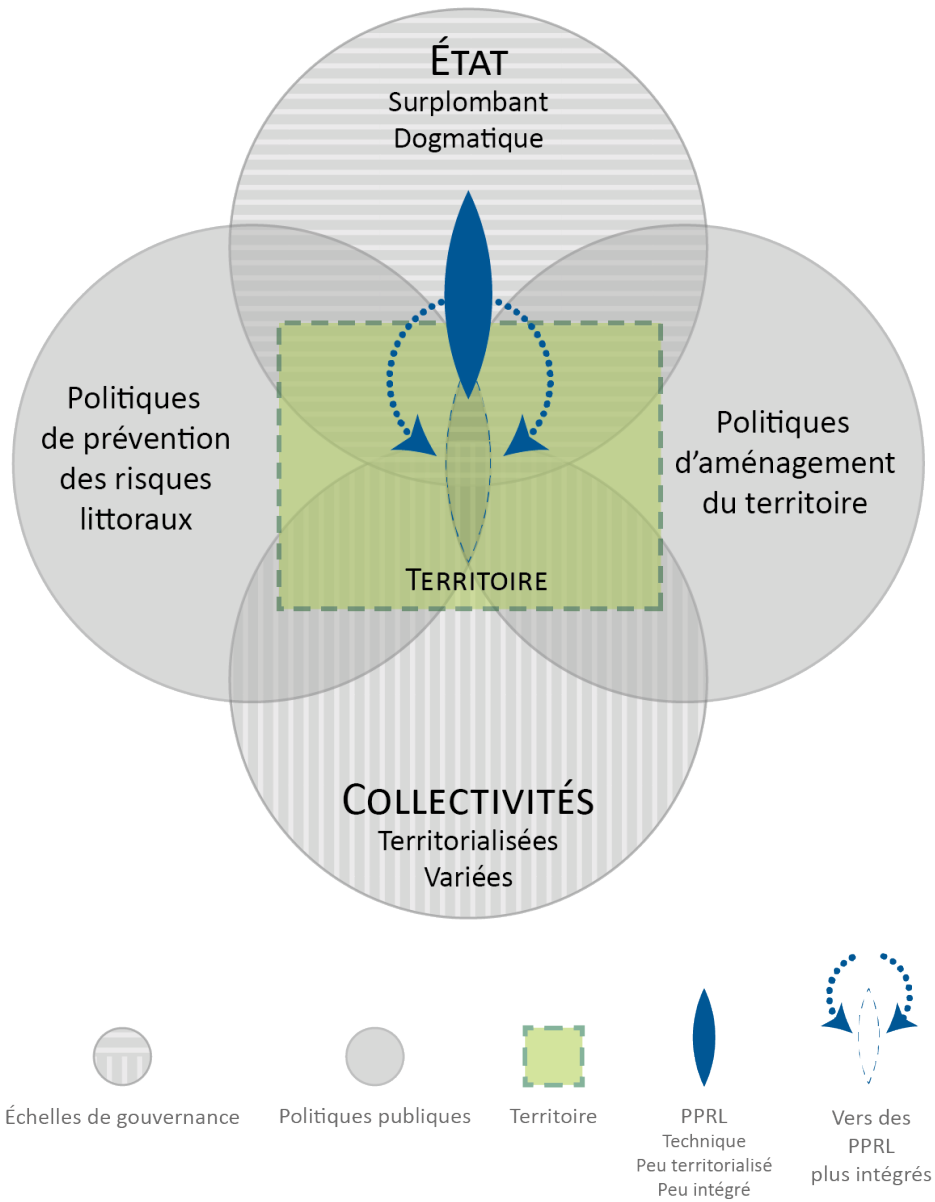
ÉTAT
Surplombant
Dogmatique

Politiques de prévention des risques littoraux

Politiques d'aménagement du territoire

TERRITOIRE

COLLECTIVITÉS
Territorialisées
Variées

Échelles de gouvernance

Politiques publiques

Territoire

PPRL
Technique
Peu territorialisé
Peu intégré

Vers des PPRL plus intégrés